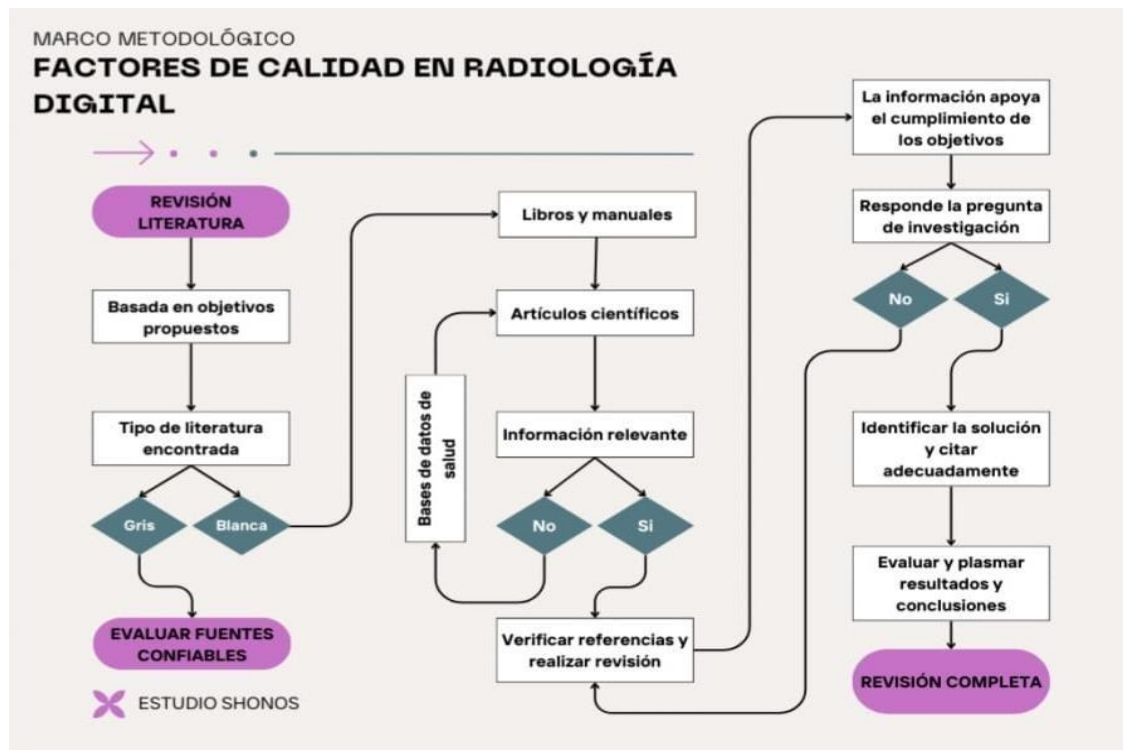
MARCO METODOLÓGICO
FACTORES DE CALIDAD EN RADIOLOGÍA DIGITAL

REVISIÓN LITERATURA

Basada en objetivos propuestos

Tipo de literatura encontrada

Gris

Blanca

EVALUAR FUENTES CONFIABLES

ESTUDIO SHONOS

Libros y manuales

Artículos científicos

Bases de datos de salud

Información relevante

No

Si

Verificar referencias y realizar revisión

La información apoya el cumplimiento de los objetivos

Responde la pregunta de investigación

No

Si

Identificar la solución y citar adecuadamente

Evaluar y plasmar resultados y conclusiones

REVISIÓN COMPLETA